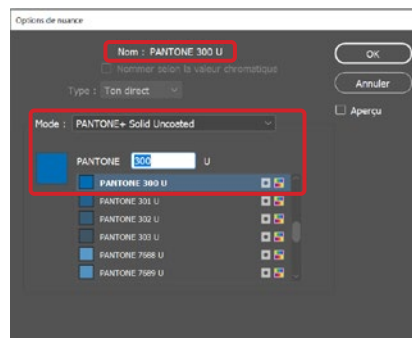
Options de nuance

Nom : PANTONE 300 U

Nommer selon la valeur chromatique

Type : Ton direct

Mode : PANTONE+ Solid Uncoated

PANTONE 300 U

PANTONE 300 U
PANTONE 301 U
PANTONE 302 U
PANTONE 303 U
PANTONE 7688 U
PANTONE 7689 U

OK

Annuler

Aperçu